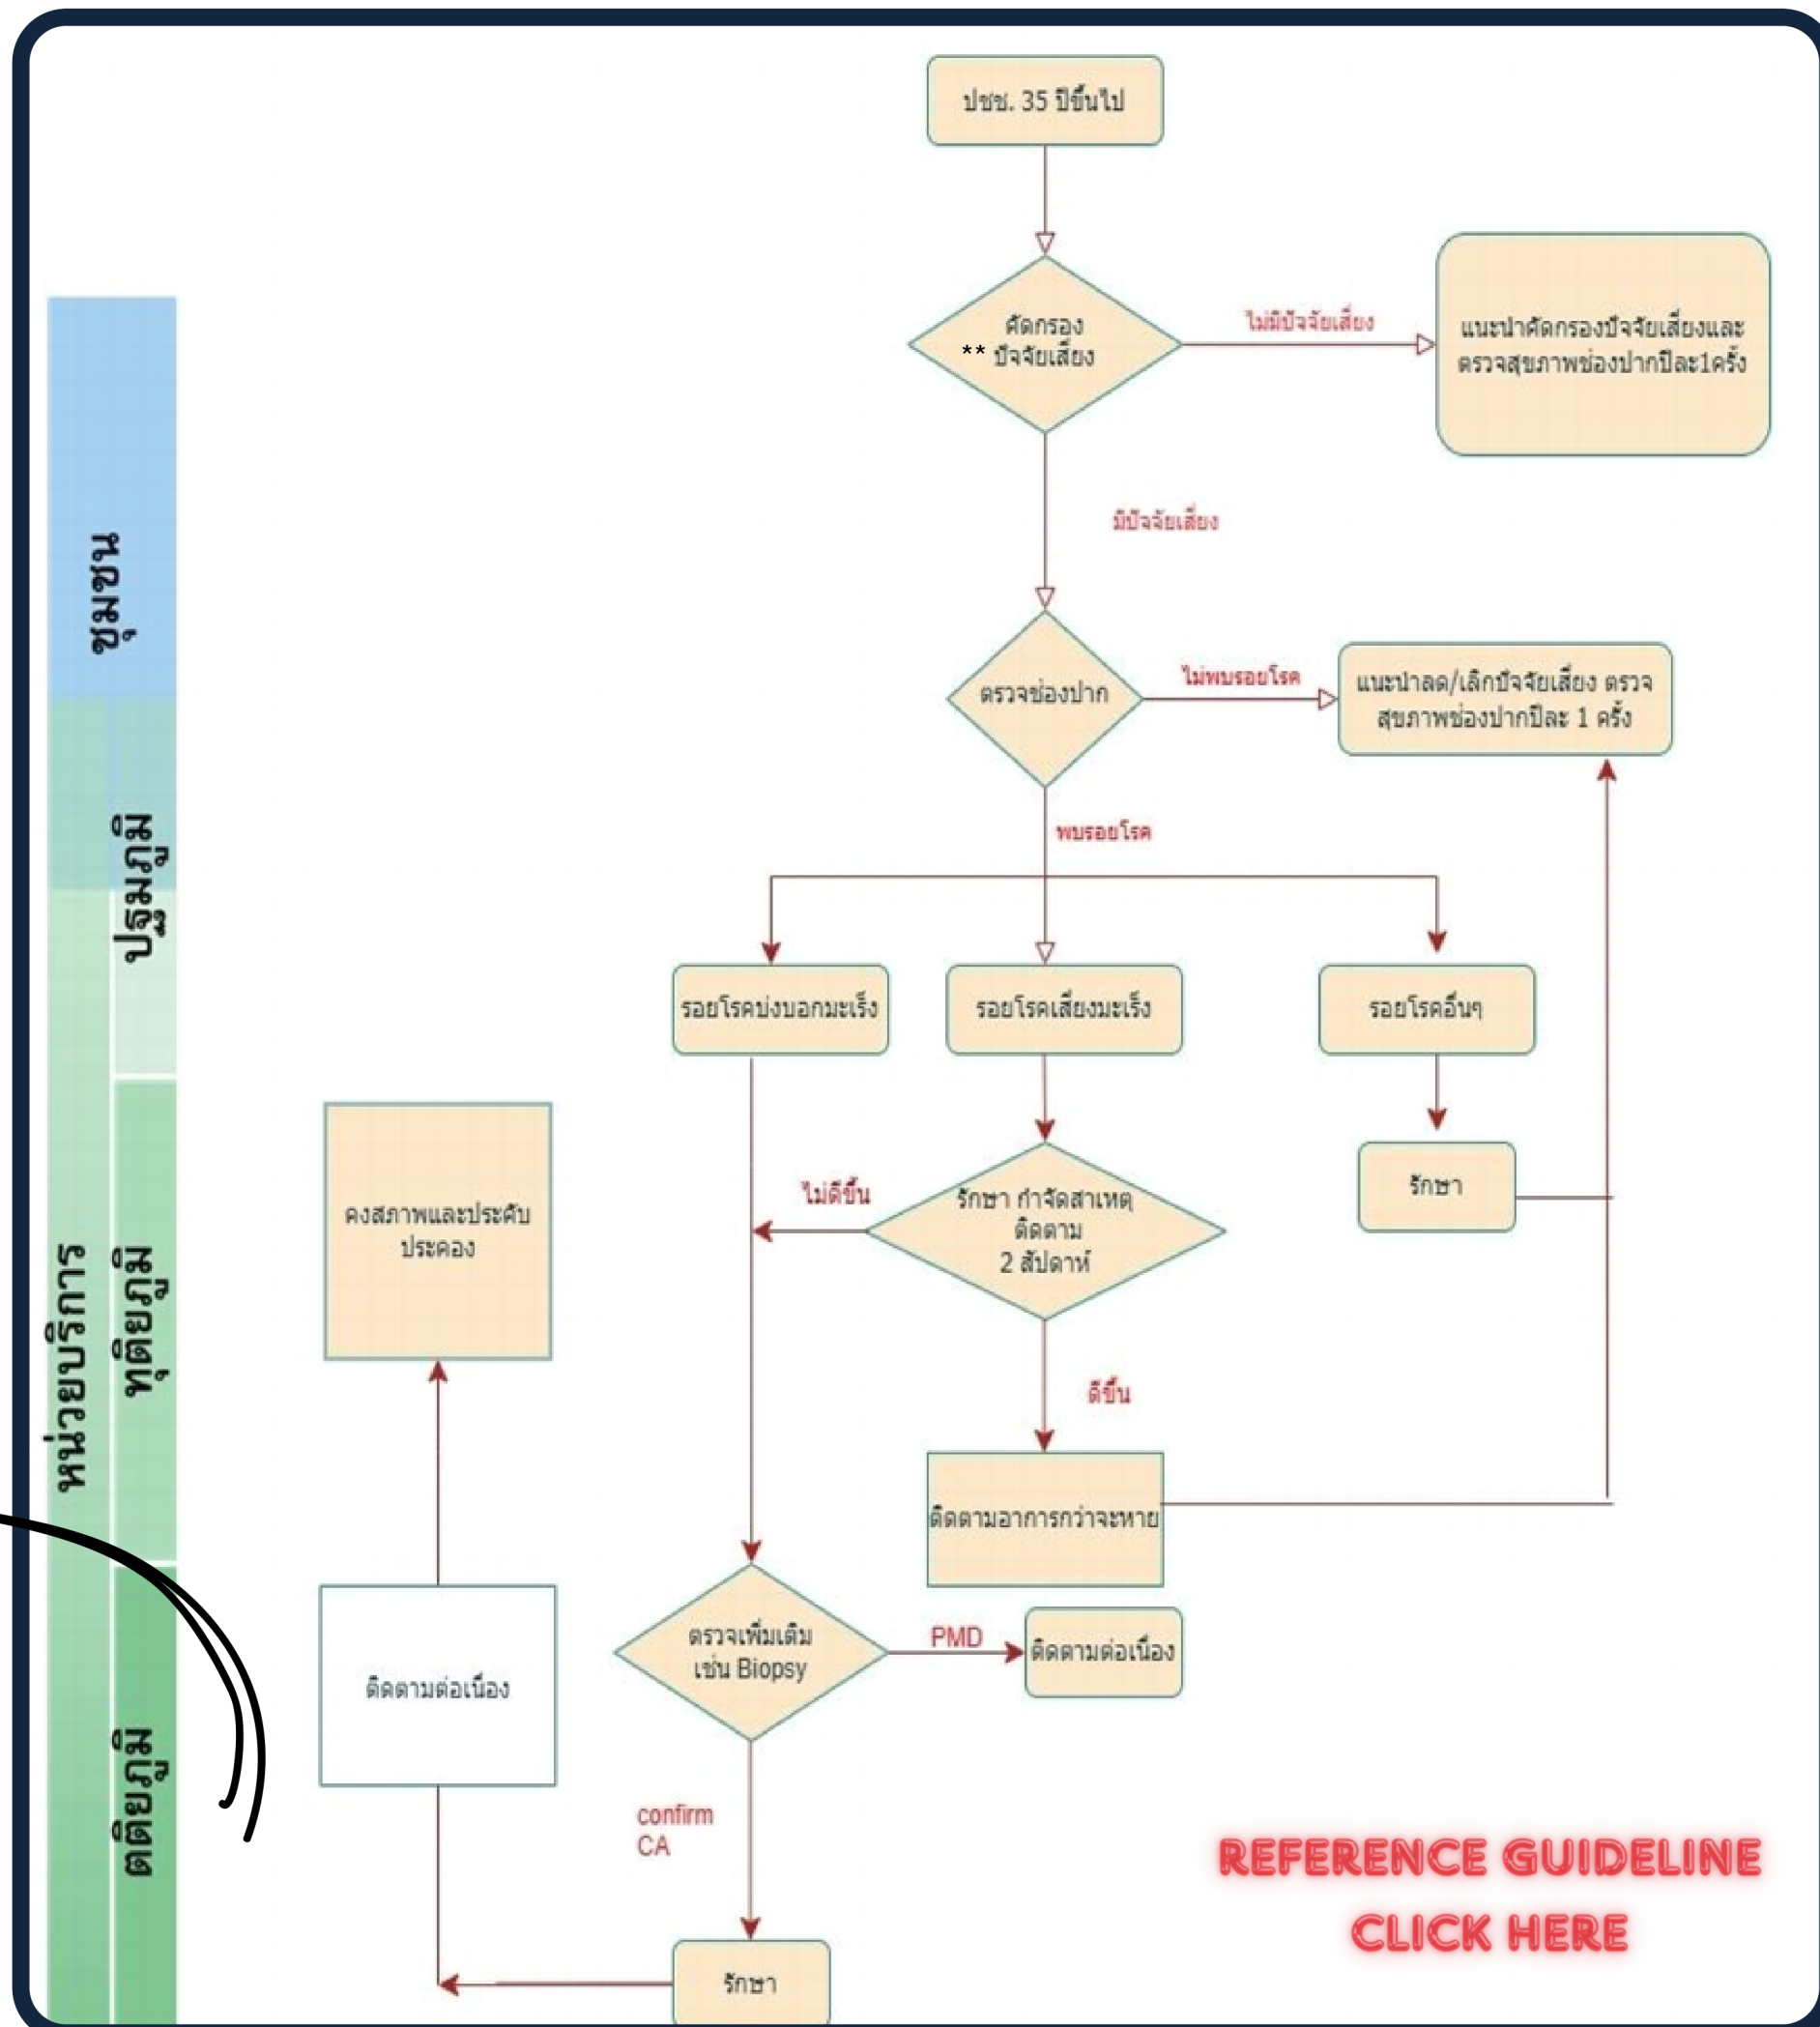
ชุมชน

หน่วยบริการ

ปฐมภูมิ

ทุติยภูมิ

ตติยภูมิ

ปชช. 35 ปีขึ้นไป

คัดกรอง
** ปัจจัยเสี่ยง

ไม่มีปัจจัยเสี่ยง

แนะนำคัดกรองปัจจัยเสี่ยงและตรวจสุขภาพช่องปากปีละ1ครั้ง

มีปัจจัยเสี่ยง

ตรวจช่องปาก

ไม่พบรอยโรค

แนะนำลด/เลิกปัจจัยเสี่ยง ตรวจสุขภาพช่องปากปีละ 1 ครั้ง

พบรอยโรค

รอยโรคบ่งบอกมะเร็ง

รอยโรคเสี่ยงมะเร็ง

รอยโรคอื่นๆ

ไม่ดีขึ้น

รักษา กำจัดสาเหตุ ติดตาม 2 สัปดาห์

รักษา

คงสภาพและประคับประคอง

ดีขึ้น

ติดตามอาการกว่าจะหาย

ตรวจเพิ่มเติม เช่น Biopsy

PMD

ติดตามต่อเนื่อง

ติดตามต่อเนื่อง

confirm CA

รักษา

REFERENCE GUIDELINE
CLICK HERE